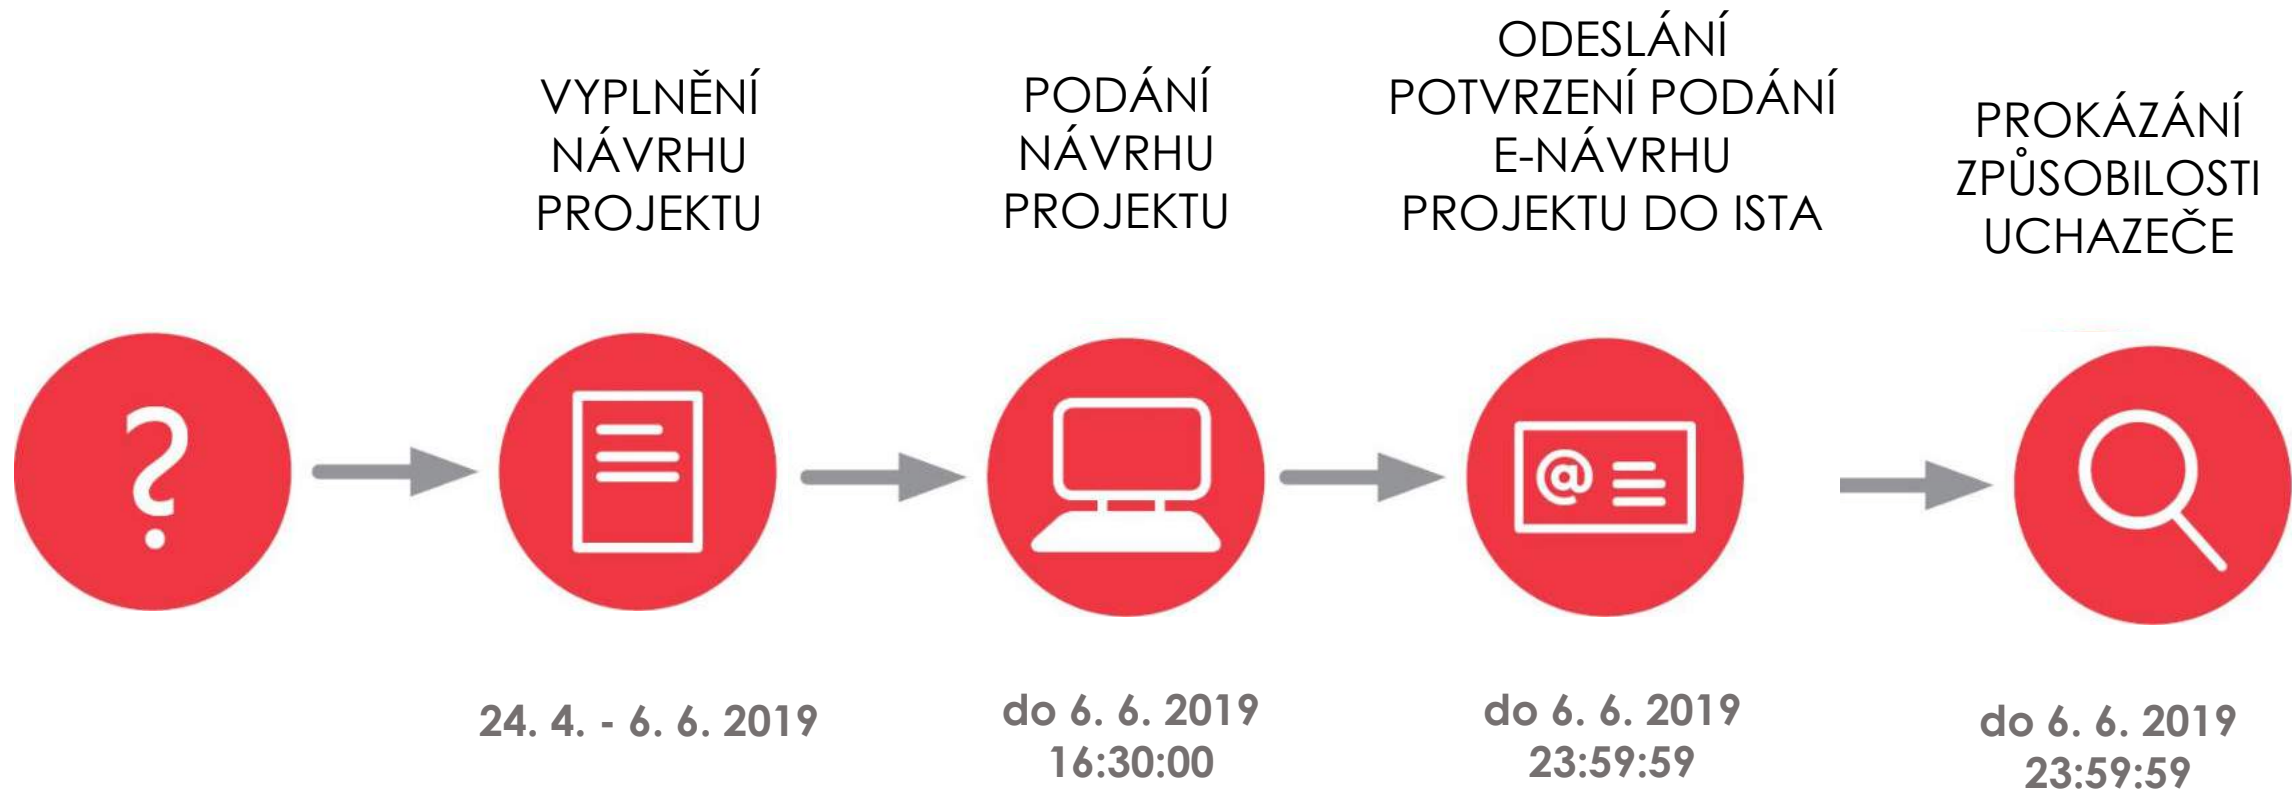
VYPLNĚNÍ NÁVRHU PROJEKTU

PODÁNÍ NÁVRHU PROJEKTU

ODESLÁNÍ POTVRZENÍ PODÁNÍ E-NÁVRHU PROJEKTU DO ISTA

PROKÁZÁNÍ ZPŮSOBILOSTI UCHAZEČE

?

@

24. 4. - 6. 6. 2019

do 6. 6. 2019 16:30:00

do 6. 6. 2019 23:59:59

do 6. 6. 2019 23:59:59